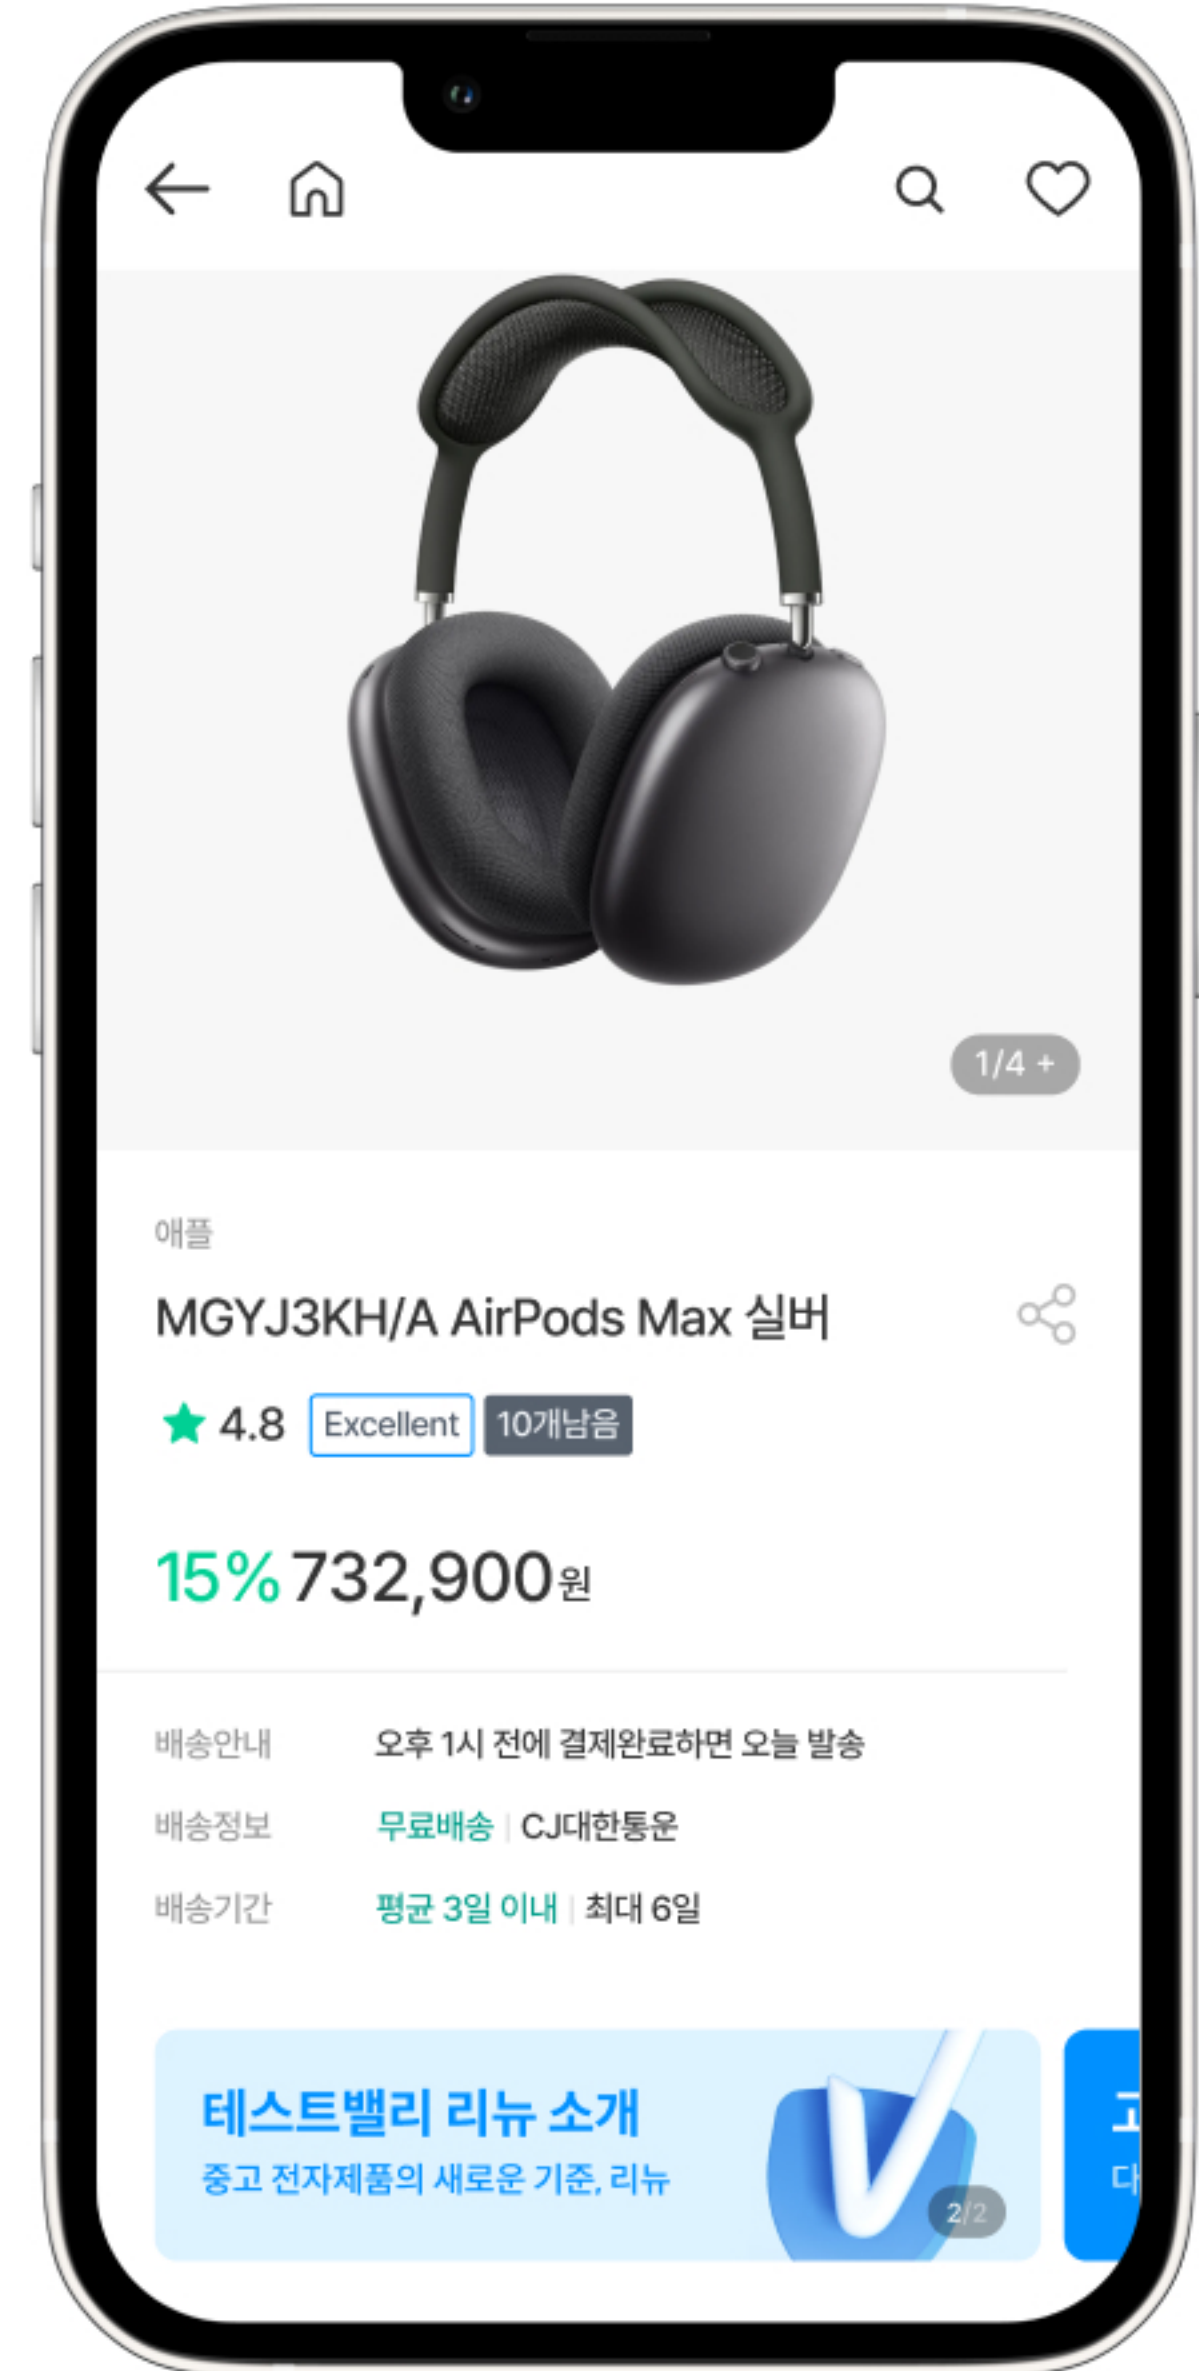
1/4 +

애플

MGYJ3KH/A AirPods Max 실버

4.8 Excellent 10개남음

15% 732,900원

배송안내 오후 1시 전에 결제완료하면 오늘 발송

배송정보 무료배송 | CJ대한통운

배송기간 평균 3일 이내 | 최대 6일

테스트밸리 리뉴 소개
중고 전자제품의 새로운 기준, 리뉴

2/2

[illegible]